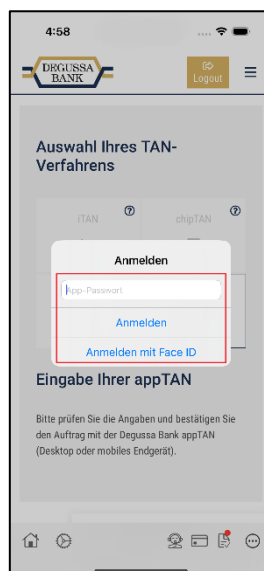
4:58

DEGUSSA BANK

Logout

Auswahl Ihres TAN-Verfahrens

iTAN

chipTAN

Anmelden

App-Passwort

Anmelden

Anmelden mit Face ID

Eingabe Ihrer appTAN

Bitte prüfen Sie die Angaben und bestätigen Sie den Auftrag mit der Degussa Bank appTAN (Desktop oder mobiles Endgerät).